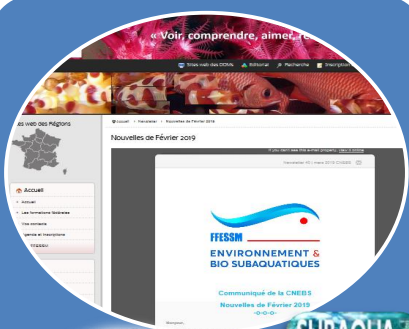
« Voir, comprendre, aimer, re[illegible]

Sites web des CDNs | Editorial | Recherche | Inscription

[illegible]es web des Régions

Accueil > Newsletter > Nouvelles de Février 2019

Nouvelles de Février 2019

If you can't see this e-mail properly, view it online

Newsletter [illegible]

Accueil

Accueil

Les formations fédérales

Vos contacts

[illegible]genda et inscription

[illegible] FFESSM

FFESSM

ENVIRONNEMENT & BIO SUBAQUATIQUES

Communiqué de la CNEBS

Nouvelles de Février 2019

-o-o-o-

Bonjour,

SUBAQUA